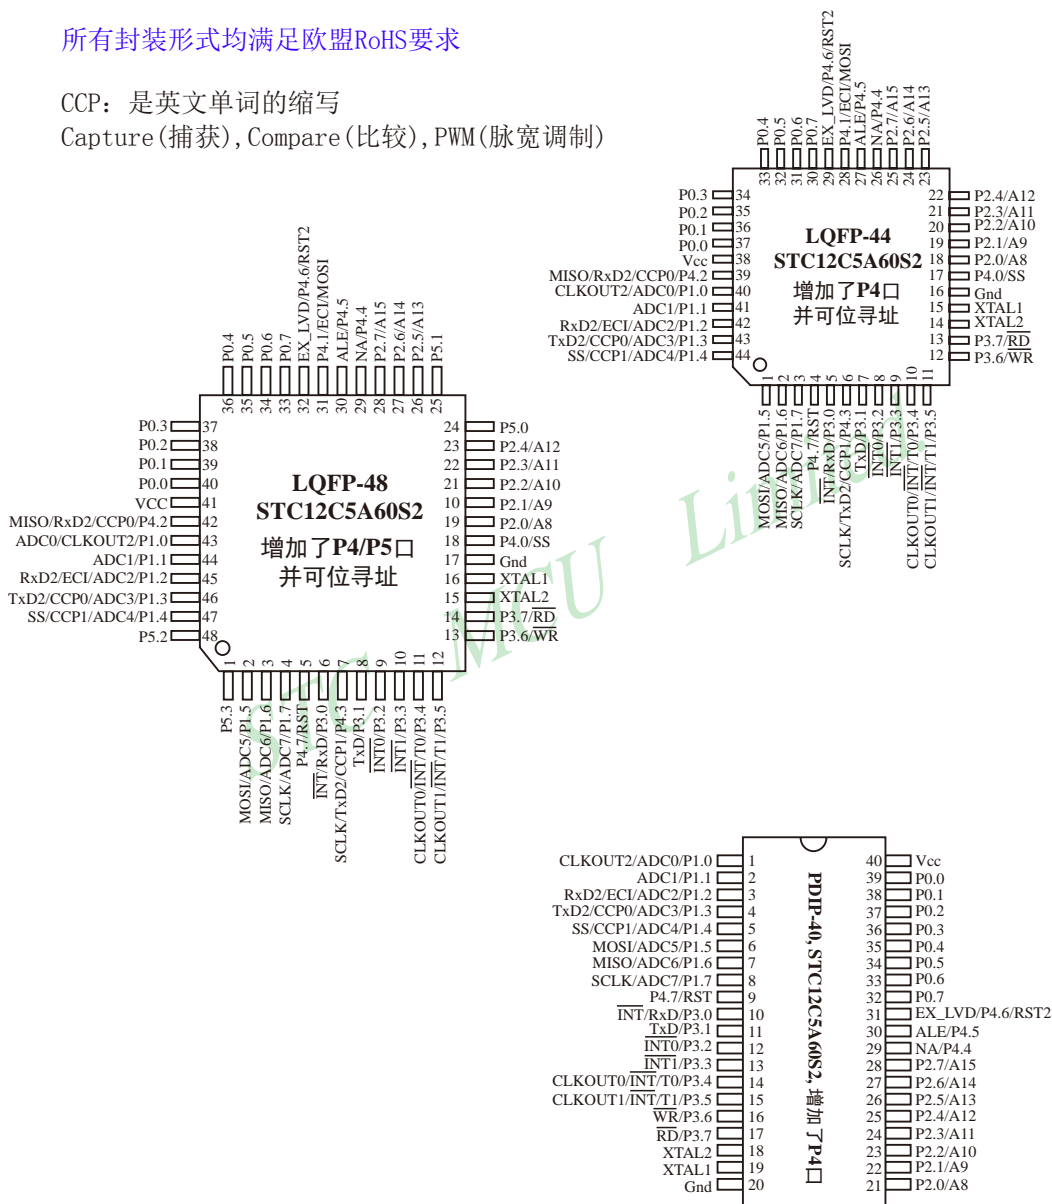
所有封装形式均满足欧盟RoHS要求

CCP：是英文单词的缩写
Capture(捕获),Compare(比较),PWM(脉宽调制)

P0.4 33
P0.5 32
P0.6 31
P0.7 30
EX_LVD/P4.6/RST2 29
P4.1/ECI/MOSI 28
ALE/P4.5 27
NA/P4.4 26
P2.7/A15 25
P2.6/A14 24
P2.5/A13 23

P0.3 34
P0.2 35
P0.1 36
P0.0 37
Vcc 38
MISO/RxD2/CCP0/P4.2 39
CLKOUT2/ADC0/P1.0 40
ADC1/P1.1 41
RxD2/ECI/ADC2/P1.2 42
TxD2/CCP0/ADC3/P1.3 43
SS/CCP1/ADC4/P1.4 44

LQFP-44
STC12C5A60S2
增加了P4口
并可位寻址

22 P2.4/A12
21 P2.3/A11
20 P2.2/A10
19 P2.1/A9
18 P2.0/A8
17 P4.0/SS
16 Gnd
15 XTAL1
14 XTAL2
13 P3.7/$\overline{RD}$
12 P3.6/$\overline{WR}$

1 MOSI/ADC5/P1.5
2 MISO/ADC6/P1.6
3 SCLK/ADC7/P1.7
4 P4.7/RST
5 $\overline{INT}$/RxD/P3.0
6 SCLK/TxD2/CCP1/P4.3
7 TxD/P3.1
8 $\overline{INT0}$/P3.2
9 $\overline{INT1}$/P3.3
10 CLKOUT0/$\overline{INT}$/T0/P3.4
11 CLKOUT1/$\overline{INT}$/T1/P3.5

P0.4 36
P0.5 35
P0.6 34
P0.7 33
EX_LVD/P4.6/RST2 32
P4.1/ECI/MOSI 31
ALE/P4.5 30
NA/P4.4 29
P2.7/A15 28
P2.6/A14 27
P2.5/A13 26
P5.1 25

P0.3 37
P0.2 38
P0.1 39
P0.0 40
VCC 41
MISO/RxD2/CCP0/P4.2 42
ADC0/CLKOUT2/P1.0 43
ADC1/P1.1 44
RxD2/ECI/ADC2/P1.2 45
TxD2/CCP0/ADC3/P1.3 46
SS/CCP1/ADC4/P1.4 47
P5.2 48

LQFP-48
STC12C5A60S2
增加了P4/P5口
并可位寻址

24 P5.0
23 P2.4/A12
22 P2.3/A11
21 P2.2/A10
10 P2.1/A9
19 P2.0/A8
18 P4.0/SS
17 Gnd
16 XTAL1
15 XTAL2
14 P3.7/$\overline{RD}$
13 P3.6/$\overline{WR}$

1 P5.3
2 MOSI/ADC5/P1.5
3 MISO/ADC6/P1.6
4 SCLK/ADC7/P1.7
5 P4.7/RST
6 $\overline{INT}$/RxD/P3.0
7 SCLK/TxD2/CCP1/P4.3
8 TxD/P3.1
9 $\overline{INT0}$/P3.2
10 $\overline{INT1}$/P3.3
11 CLKOUT0/$\overline{INT}$/T0/P3.4
12 CLKOUT1/$\overline{INT}$/T1/P3.5

STC MCU Limited

CLKOUT2/ADC0/P1.0 1
ADC1/P1.1 2
RxD2/ECI/ADC2/P1.2 3
TxD2/CCP0/ADC3/P1.3 4
SS/CCP1/ADC4/P1.4 5
MOSI/ADC5/P1.5 6
MISO/ADC6/P1.6 7
SCLK/ADC7/P1.7 8
P4.7/RST 9
$\overline{INT}$/RxD/P3.0 10
TxD/P3.1 11
$\overline{INT0}$/P3.2 12
$\overline{INT1}$/P3.3 13
CLKOUT0/$\overline{INT}$/T0/P3.4 14
CLKOUT1/$\overline{INT}$/T1/P3.5 15
$\overline{WR}$/P3.6 16
$\overline{RD}$/P3.7 17
XTAL2 18
XTAL1 19
Gnd 20

PDIP-40, STC12C5A60S2, 增加了P4口

40 Vcc
39 P0.0
38 P0.1
37 P0.2
36 P0.3
35 P0.4
34 P0.5
33 P0.6
32 P0.7
31 EX_LVD/P4.6/RST2
30 ALE/P4.5
29 NA/P4.4
28 P2.7/A15
27 P2.6/A14
26 P2.5/A13
25 P2.4/A12
24 P2.3/A11
23 P2.2/A10
22 P2.1/A9
21 P2.0/A8